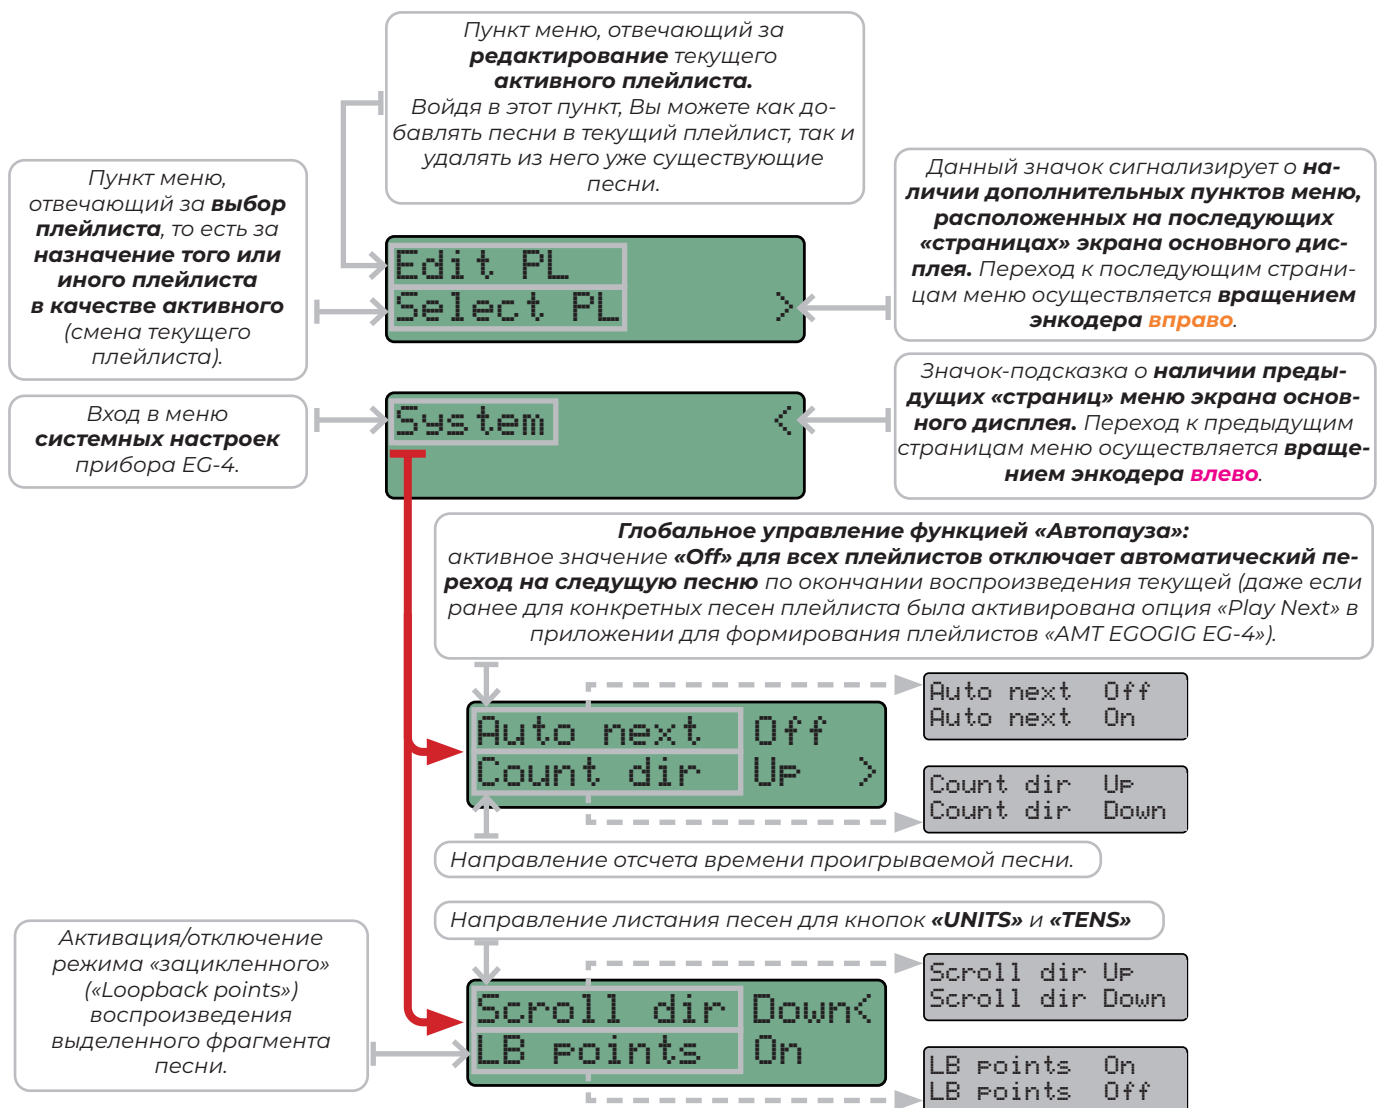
Пункт меню, отвечающий за **редактирование** текущего **активного плейлиста.**
Войдя в этот пункт, Вы можете как добавлять песни в текущий плейлист, так и удалять из него уже существующие песни.

Пункт меню, отвечающий за **выбор плейлиста**, то есть за **назначение того или иного плейлиста в качестве активного** (смена текущего плейлиста).

Edit PL
Select PL >

Данный значок сигнализирует о **наличии дополнительных пунктов меню, расположенных на последующих «страницах» экрана основного дисплея.** Переход к последующим страницам меню осуществляется **вращением энкодера вправо**.

Вход в меню **системных настроек** прибора EG-4.

System <

Значок-подсказка о **наличии предыдущих «страниц» меню экрана основного дисплея.** Переход к предыдущим страницам меню осуществляется **вращением энкодера влево**.

**Глобальное управление функцией «Автопауза»:**
активное значение **«Off» для всех плейлистов отключает автоматический переход на следующую песню** по окончании воспроизведения текущей (даже если ранее для конкретных песен плейлиста была активирована опция «Play Next» в приложении для формирования плейлистов «AMT EGOGIG EG-4»).

Auto next Off
Count dir Up >

Auto next Off
Auto next On

Count dir Up
Count dir Down

Направление отсчета времени проигрываемой песни.

Направление листания песен для кнопок **«UNITS»** и **«TENS»**

Активация/отключение режима «зацикленного» («Loopback points») воспроизведения выделенного фрагмента песни.

Scroll dir Down<
LB points On

Scroll dir Up
Scroll dir Down

LB points On
LB points Off